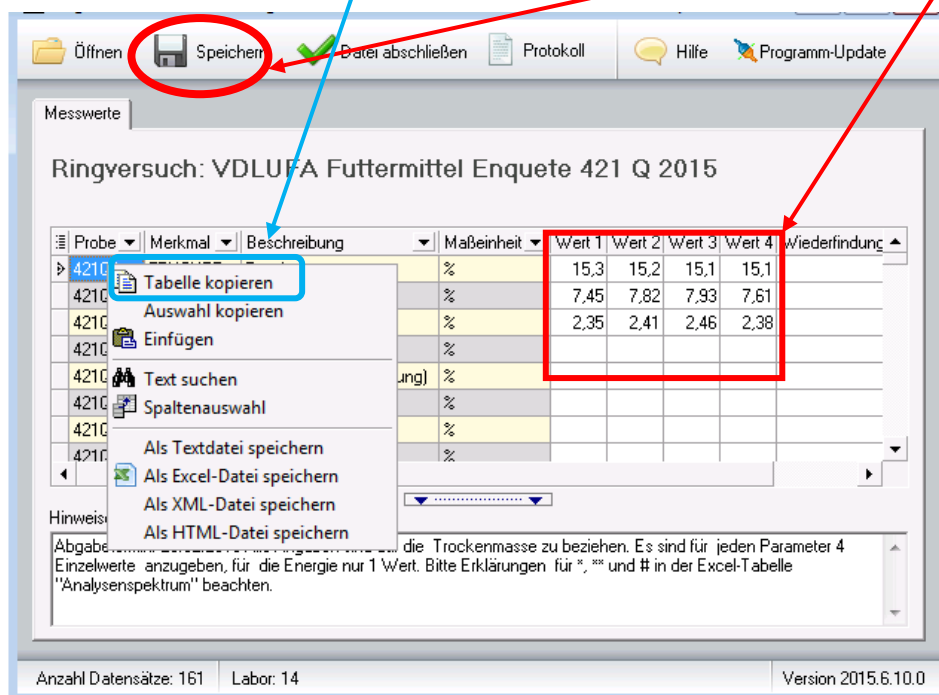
Öffnen Speichern Datei abschließen Protokoll Hilfe Programm-Update

Messwerte

Ringversuch: VDLUFA Futtermittel Enquete 421 Q 2015

| Probe | Merkmal | Beschreibung | Maßeinheit | Wert 1 | Wert 2 | Wert 3 | Wert 4 | Wiederfindung |
|---|---|---|---|---|---|---|---|---|
| 4210 | | | % | 15,3 | 15,2 | 15,1 | 15,1 | |
| 4210 | | | % | 7,45 | 7,82 | 7,93 | 7,61 | |
| 4210 | | | % | 2,35 | 2,41 | 2,46 | 2,38 | |
| 4210 | | | % | | | | | |
| 4210 | | ung) | % | | | | | |
| 4210 | | | % | | | | | |
| 4210 | | | % | | | | | |
| 4210 | | | % | | | | | |

Tabelle kopieren
Auswahl kopieren
Einfügen
Text suchen
Spaltenauswahl
Als Textdatei speichern
Als Excel-Datei speichern
Als XML-Datei speichern
Als HTML-Datei speichern

Hinweis

Abgabe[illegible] die Trockenmasse zu beziehen. Es sind für jeden Parameter 4 Einzelwerte anzugeben, für die Energie nur 1 Wert. Bitte Erklärungen für *, ** und # in der Excel-Tabelle "Analysenspektrum" beachten.

Anzahl Datensätze: 161 Labor: 14 Version 2015.6.10.0